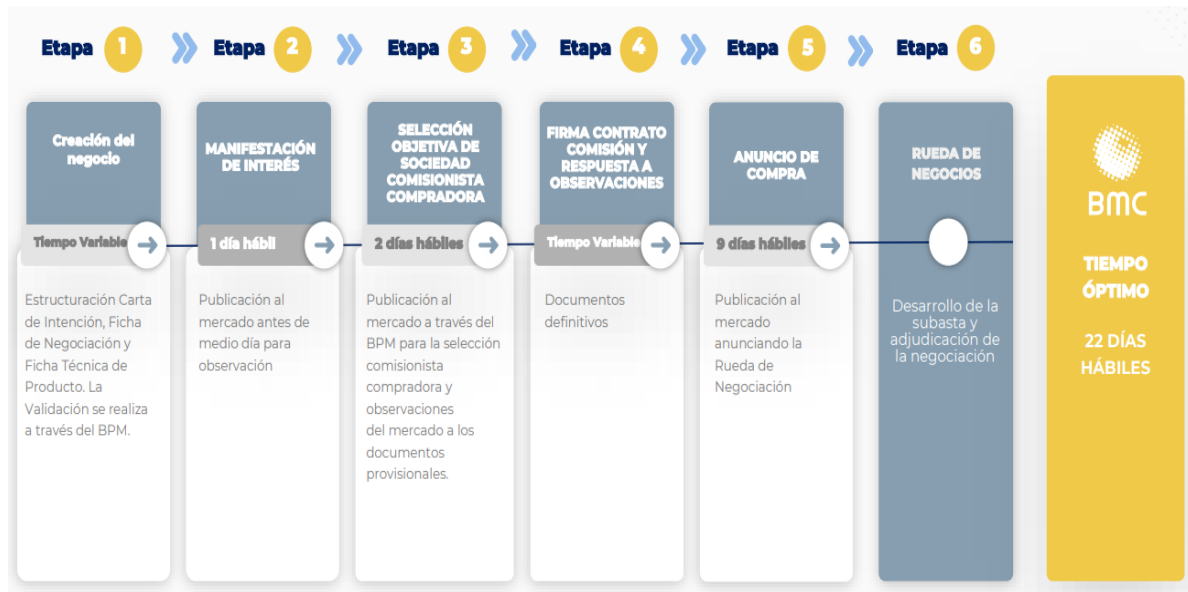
Etapa 1 Etapa 2 Etapa 3 Etapa 4 Etapa 5 Etapa 6

Creación del negocio

Tiempo Variable

Estructuración Carta de Intención, Ficha de Negociación y Ficha Técnica de Producto. La Validación se realiza a través del BPM.

MANIFESTACIÓN DE INTERÉS

1 día hábil

Publicación al mercado antes de medio día para observación

SELECCIÓN OBJETIVA DE SOCIEDAD COMISIONISTA COMPRADORA

2 días hábiles

Publicación al mercado a través del BPM para la selección comisionista compradora y observaciones del mercado a los documentos provisionales.

FIRMA CONTRATO COMISIÓN Y RESPUESTA A OBSERVACIONES

Tiempo Variable

Documentos definitivos

ANUNCIO DE COMPRA

9 días hábiles

Publicación al mercado anunciando la Rueda de Negociación

RUEDA DE NEGOCIOS

Desarrollo de la subasta y adjudicación de la negociación

BMC

TIEMPO ÓPTIMO

22 DÍAS HÁBILES